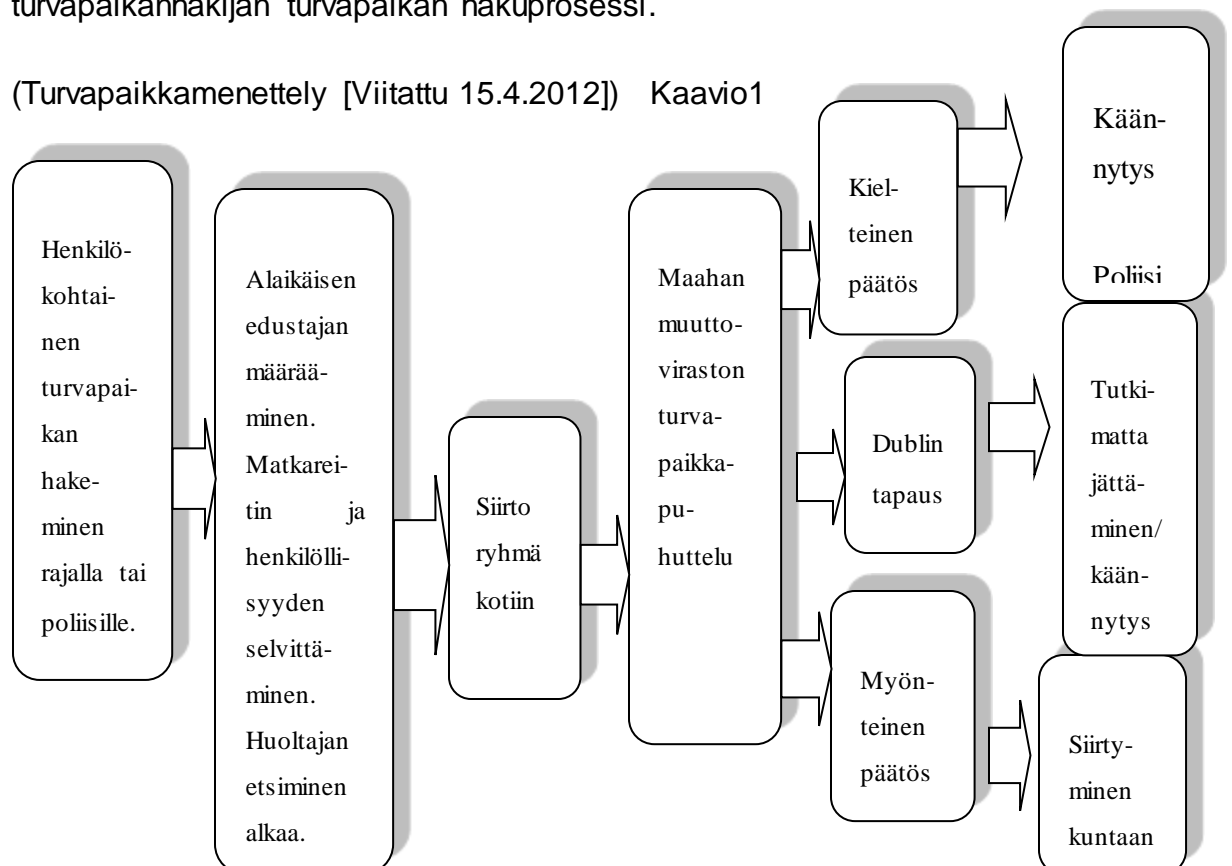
turvapaikanhakijan turvapaikan hakuprosessi.

(Turvapaikkamenettely [Viitattu 15.4.2012]) Kaavio1

Henkilökohtainen turvapaikan hakeminen rajalla tai poliisille.

Alaikäisen edustajan määrääminen. Matkareitin ja henkilöllisyyden selvittäminen. Huoltajan etsiminen alkaa.

Siirto ryhmä kotiin

Maahan muuttoviraston turvapaikkapuhuttelu

Kielteinen päätös

Käännytys

Poliisi

Dublin tapaus

Tutkimatta jättäminen/ käännytys

Myönteinen päätös

Siirtyminen kuntaan